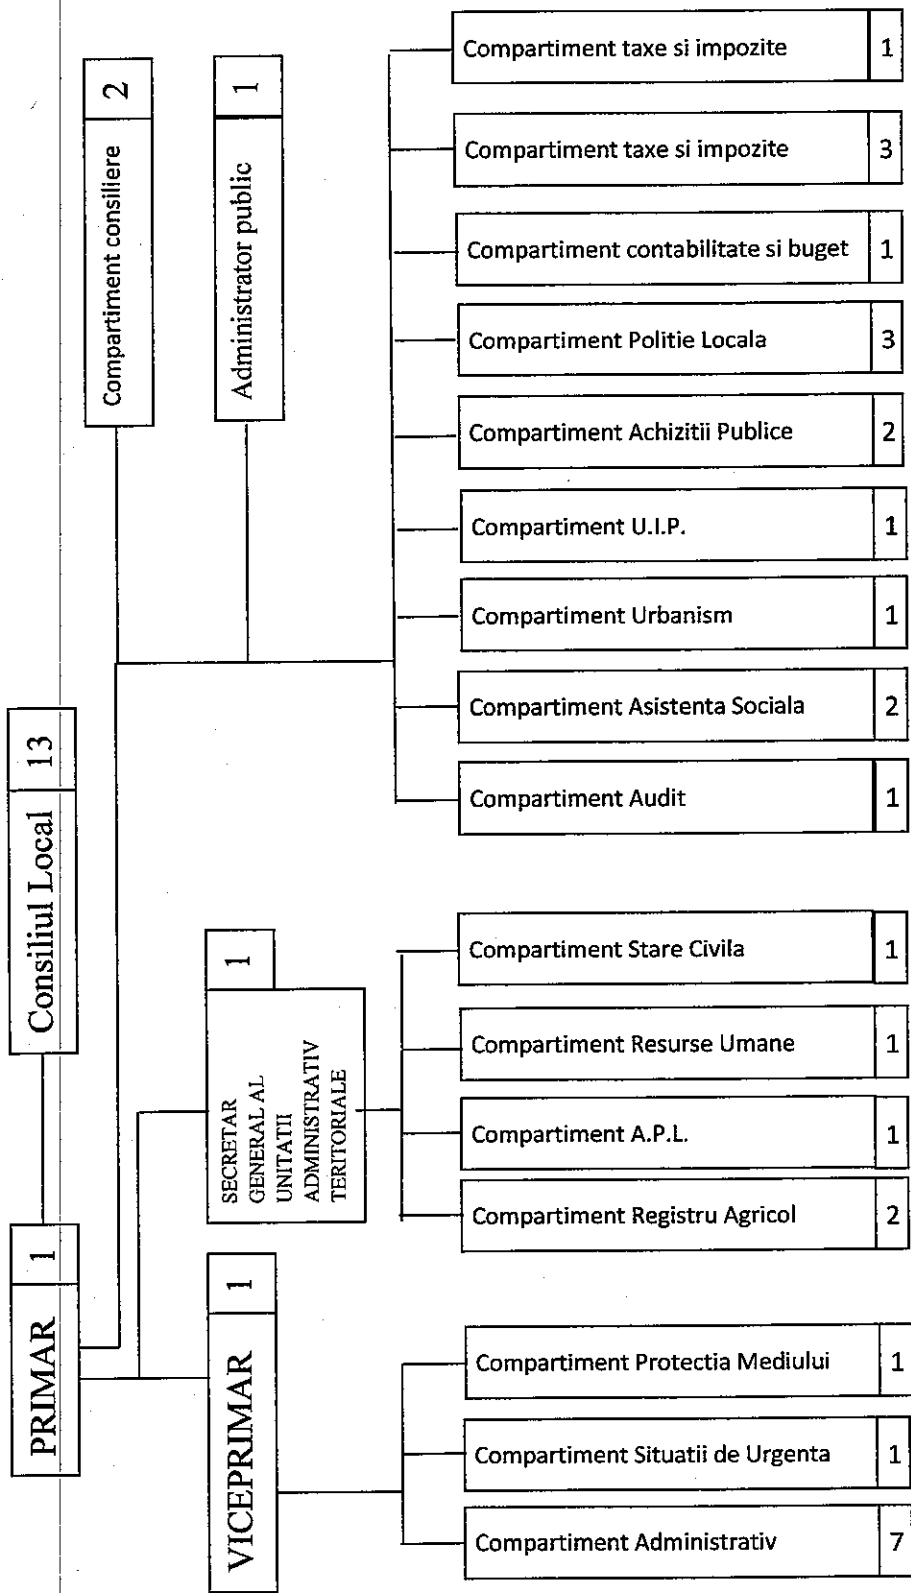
PRIMAR 1

Consiliul Local 13

Compartiment consiliere 2

Administrator public 1

Compartiment taxe si impozite 1

Compartiment taxe si impozite 3

Compartiment contabilitate si buget 1

Compartiment Politie Locala 3

Compartiment Achizitii Publice 2

Compartiment U.I.P. 1

Compartiment Urbanism 1

Compartiment Asistenta Sociala 2

Compartiment Audit 1

1
SECRETAR GENERAL AL UNITATII ADMINISTRATIV TERITORIALE

Compartiment Stare Civila 1

Compartiment Resurse Umane 1

Compartiment A.P.L. 1

Compartiment Registru Agricol 2

VICEPRIMAR 1

Compartiment Protectia Mediului 1

Compartiment Situatii de Urgenta 1

Compartiment Administrativ 7